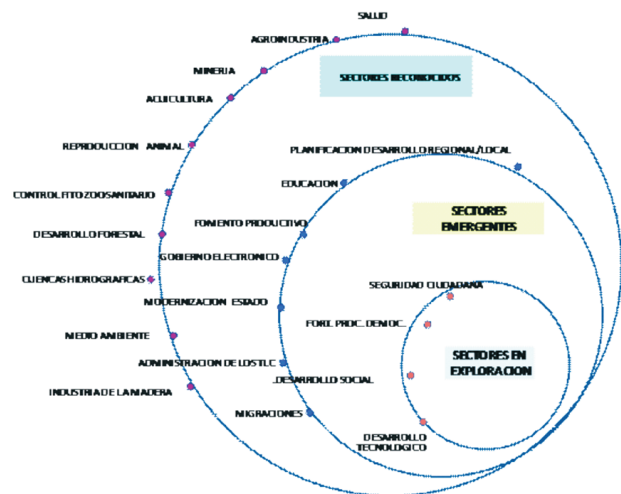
SALUD

AGROINDUSTRIA

MINERIA

SECTORES RECONOCIDOS

ACUICULTURA

REPRODUCCION ANIMAL

PLANIFICACION DESARROLLO REGIONAL/LOCAL

CONTROL FITOZOOSANITARIO

EDUCACION

DESARROLLO FORESTAL

FOMENTO PRODUCTIVO

SECTORES EMERGENTES

CUENCAS HIDROGRAFICAS

GOBIERNO ELECTRONICO

SEGURIDAD CIUDADANA

MODERNIZACION ESTADO

FORT. PROC. DEMOC.

MEDIO AMBIENTE

SECTORES EN EXPLORACION

ADMINISTRACION DE LOS TLC

DESARROLLO SOCIAL

INDUSTRIA DE LA MADERA

MIGRACIONES

DESARROLLO TECNOLOGICO